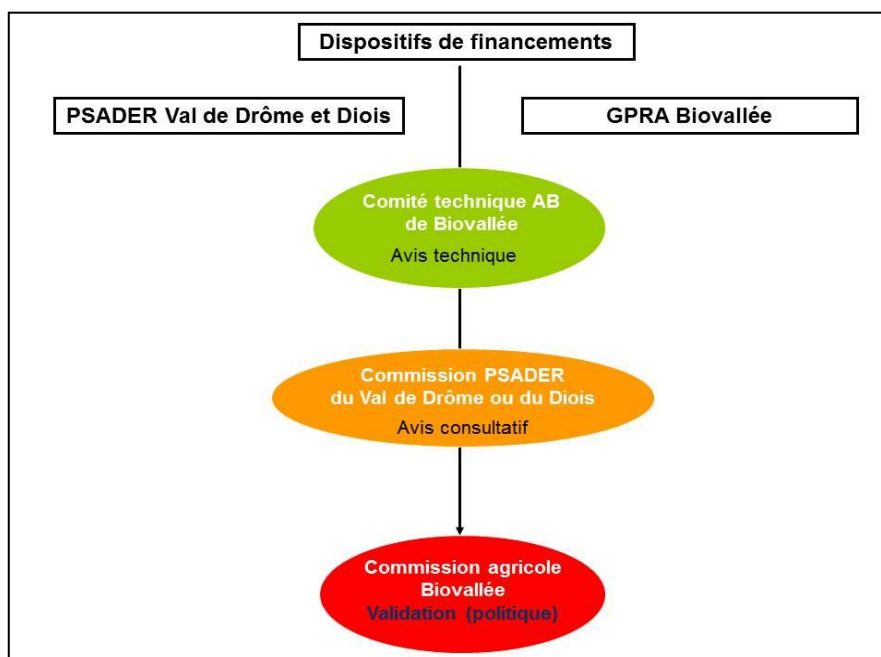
Dispositifs de financements

PSADER Val de Drôme et Diois

GPRA Biovallée

Comité technique AB de Biovallée

Avis technique

Commission PSADER du Val de Drôme ou du Diois

Avis consultatif

Commission agricole Biovallée

Validation (politique)